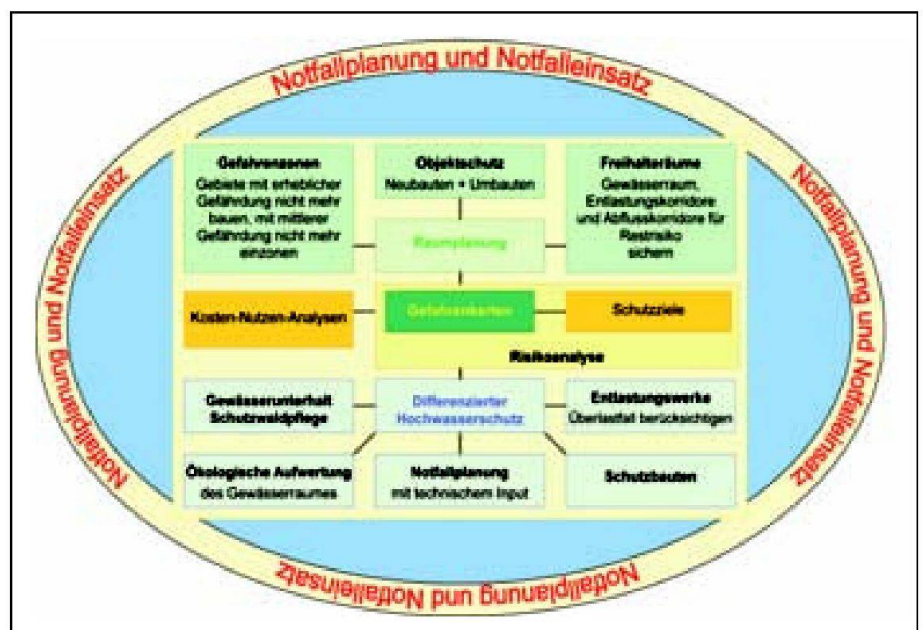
Notfallplanung und Notfalleinsatz

Notfallplanung und Notfalleinsatz

Notfallplanung und Notfalleinsatz

Notfallplanung und Notfalleinsatz

Gefahrenzonen
Gebiete mit erheblicher Gefährdung nicht mehr bauen, mit mittlerer Gefährdung nicht mehr einzonen

Objektschutz
Neubauten + Umbauten

Freihalteräume
Gewässerraum, Entlastungskorridore und Abflusskorridore für Restrisiko sichern

Raumplanung

Kosten-Nutzen-Analysen

Gefahrenkarten

Schutzziele

Risikoanalyse

Gewässerunterhalt
Schutzwaldpflege

Differenzierter Hochwasserschutz

Entlastungswerke
Überlastfall berücksichtigen

Ökologische Aufwertung des Gewässerraumes

Notfallplanung
mit technischem Input

Schutzbauten